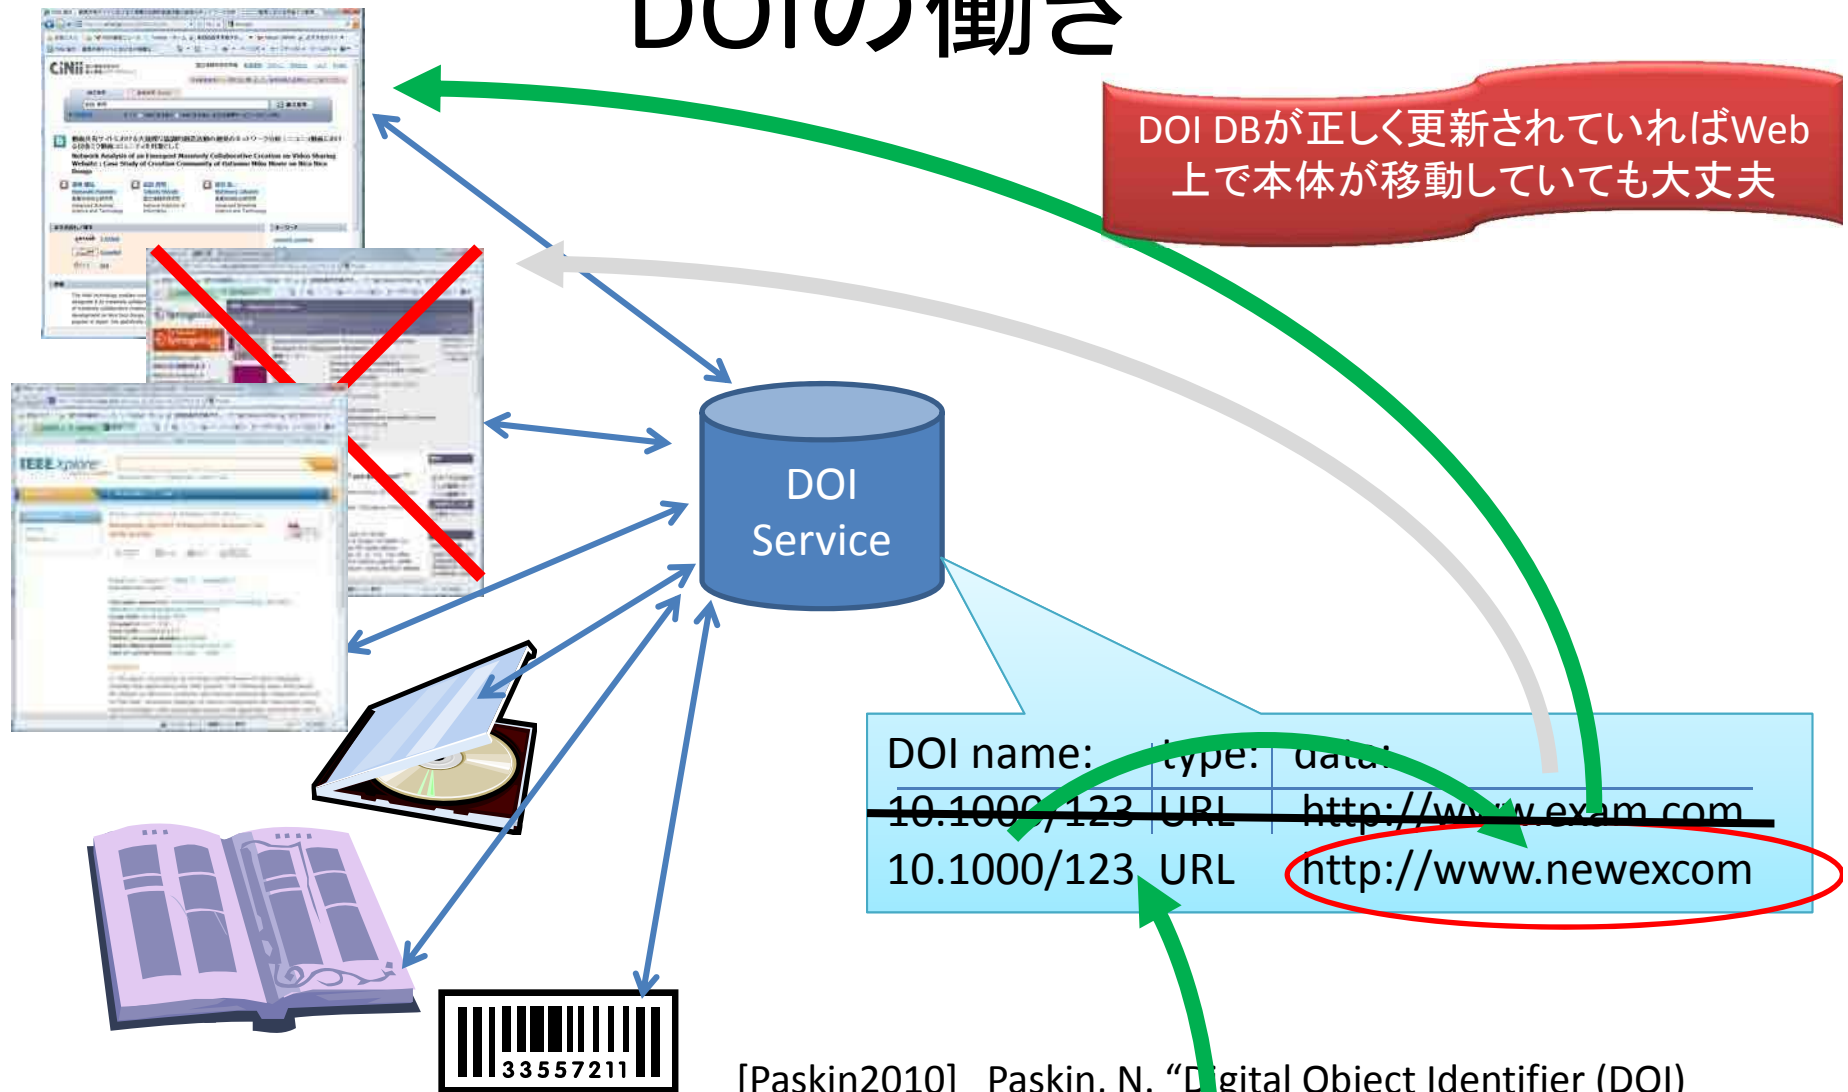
DOIの働き

DOI DBが正しく更新されていればWeb上で本体が移動していても大丈夫

DOI Service

| DOI name: | type: | data: |
|---|---|---|
| 10.1000/123 | URL | http://www.exam.com |
| 10.1000/123 | URL | http://www.newexcom |

33557211

[Paskin2010] Paskin, N. "D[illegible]gital Object Identifier (DOI)